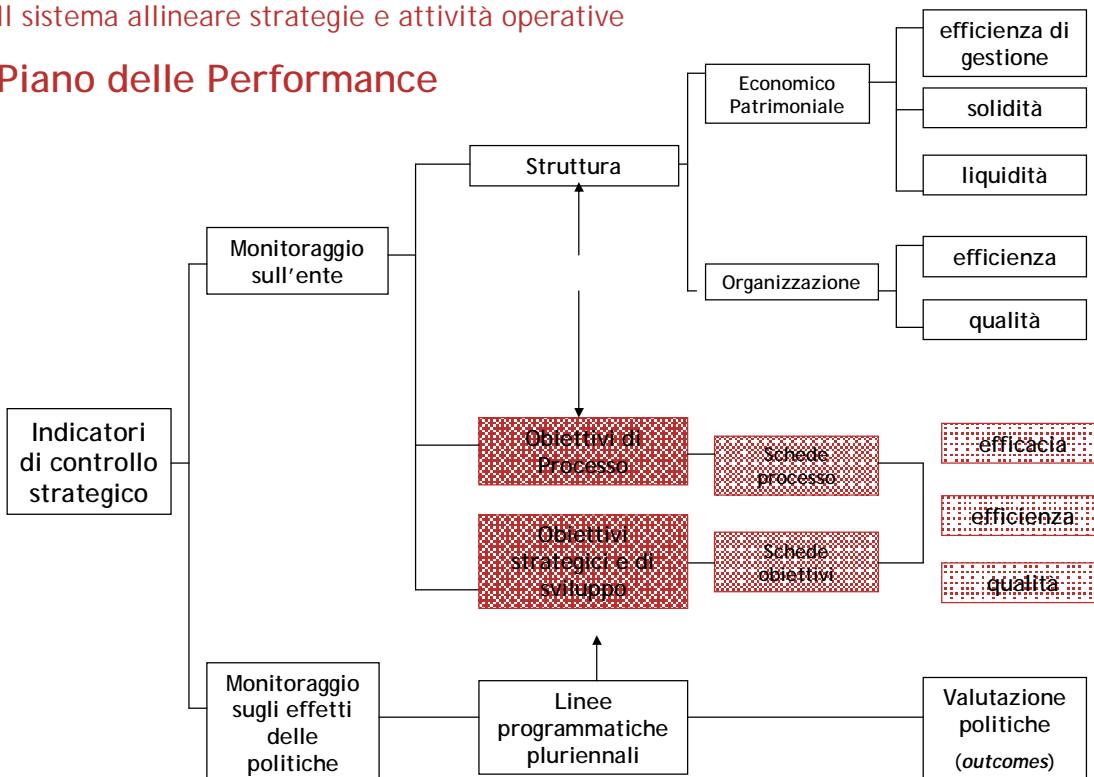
Il sistema allineare strategie e attività operative

Piano delle Performance

Indicatori di controllo strategico

Monitoraggio sull'ente

Struttura

Economico Patrimoniale

efficienza di gestione

solidità

liquidità

Organizzazione

efficienza

qualità

Obiettivi di Processo

Schede processo

Obiettivi strategici e di sviluppo

Schede obiettivi

efficacia

efficienza

qualità

Monitoraggio sugli effetti delle politiche

Linee programmatiche pluriennali

Valutazione politiche (*outcomes*)